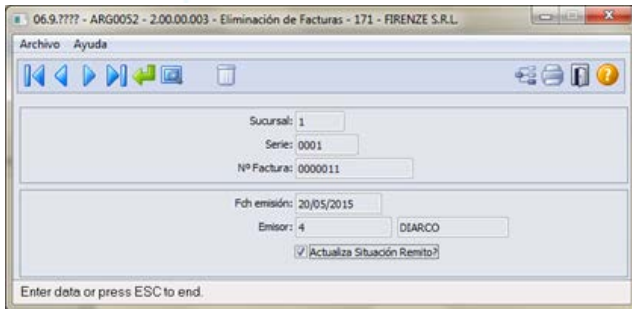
06.9.???? - ARG0052 - 2.00.00.003 - Eliminación de Facturas - 171 - FIRENZE S.R.L.

Archivo Ayuda

Sucursal: 1
Serie: 0001
Nº Factura: 0000011

Fch emisión: 20/05/2015
Emisor: 4 DIARCO
Actualiza Situación Remito?

Enter data or press ESC to end.